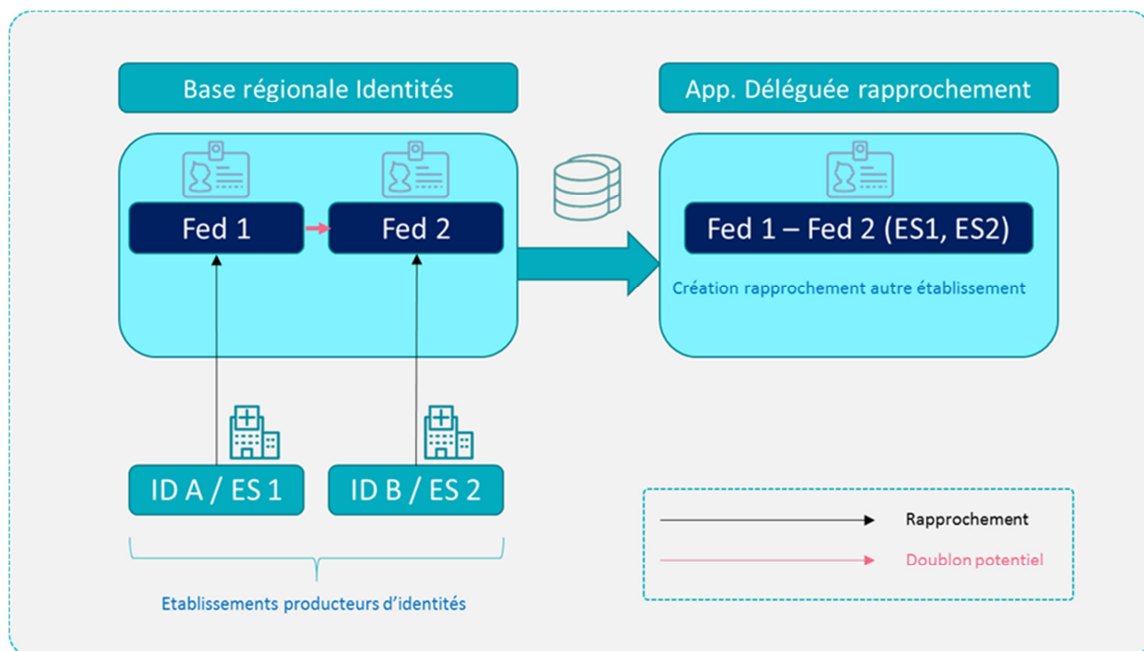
Base régionale Identités

App. Déléguée rapprochement

Fed 1

Fed 2

Fed 1 – Fed 2 (ES1, ES2)

Création rapprochement autre établissement

ID A / ES 1

ID B / ES 2

Etablissements producteurs d'identités

Rapprochement

Doublon potentiel